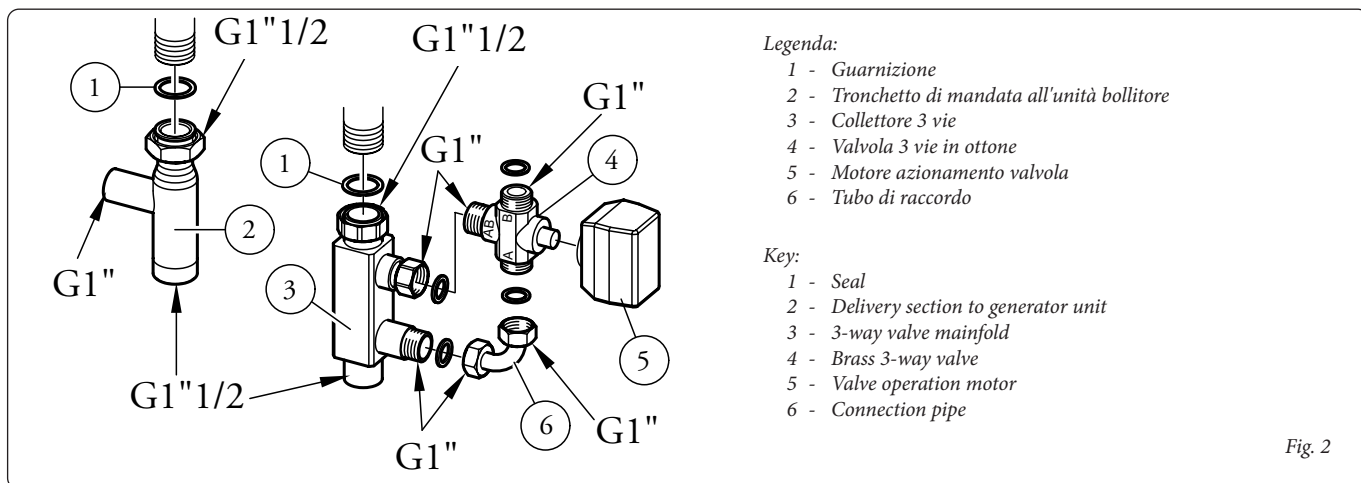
G1"1/2
1
2
G1"
G1"1/2
G1"1/2
1
G1"
3
G1"
4
B
AB
A
5
6
G1"
G1"

Legenda:
1 - Guarnizione
2 - Tronchetto di mandata all'unità bollitore
3 - Collettore 3 vie
4 - Valvola 3 vie in ottone
5 - Motore azionamento valvola
6 - Tubo di raccordo

Key:
1 - Seal
2 - Delivery section to generator unit
3 - 3-way valve mainfold
4 - Brass 3-way valve
5 - Valve operation motor
6 - Connection pipe

Fig. 2